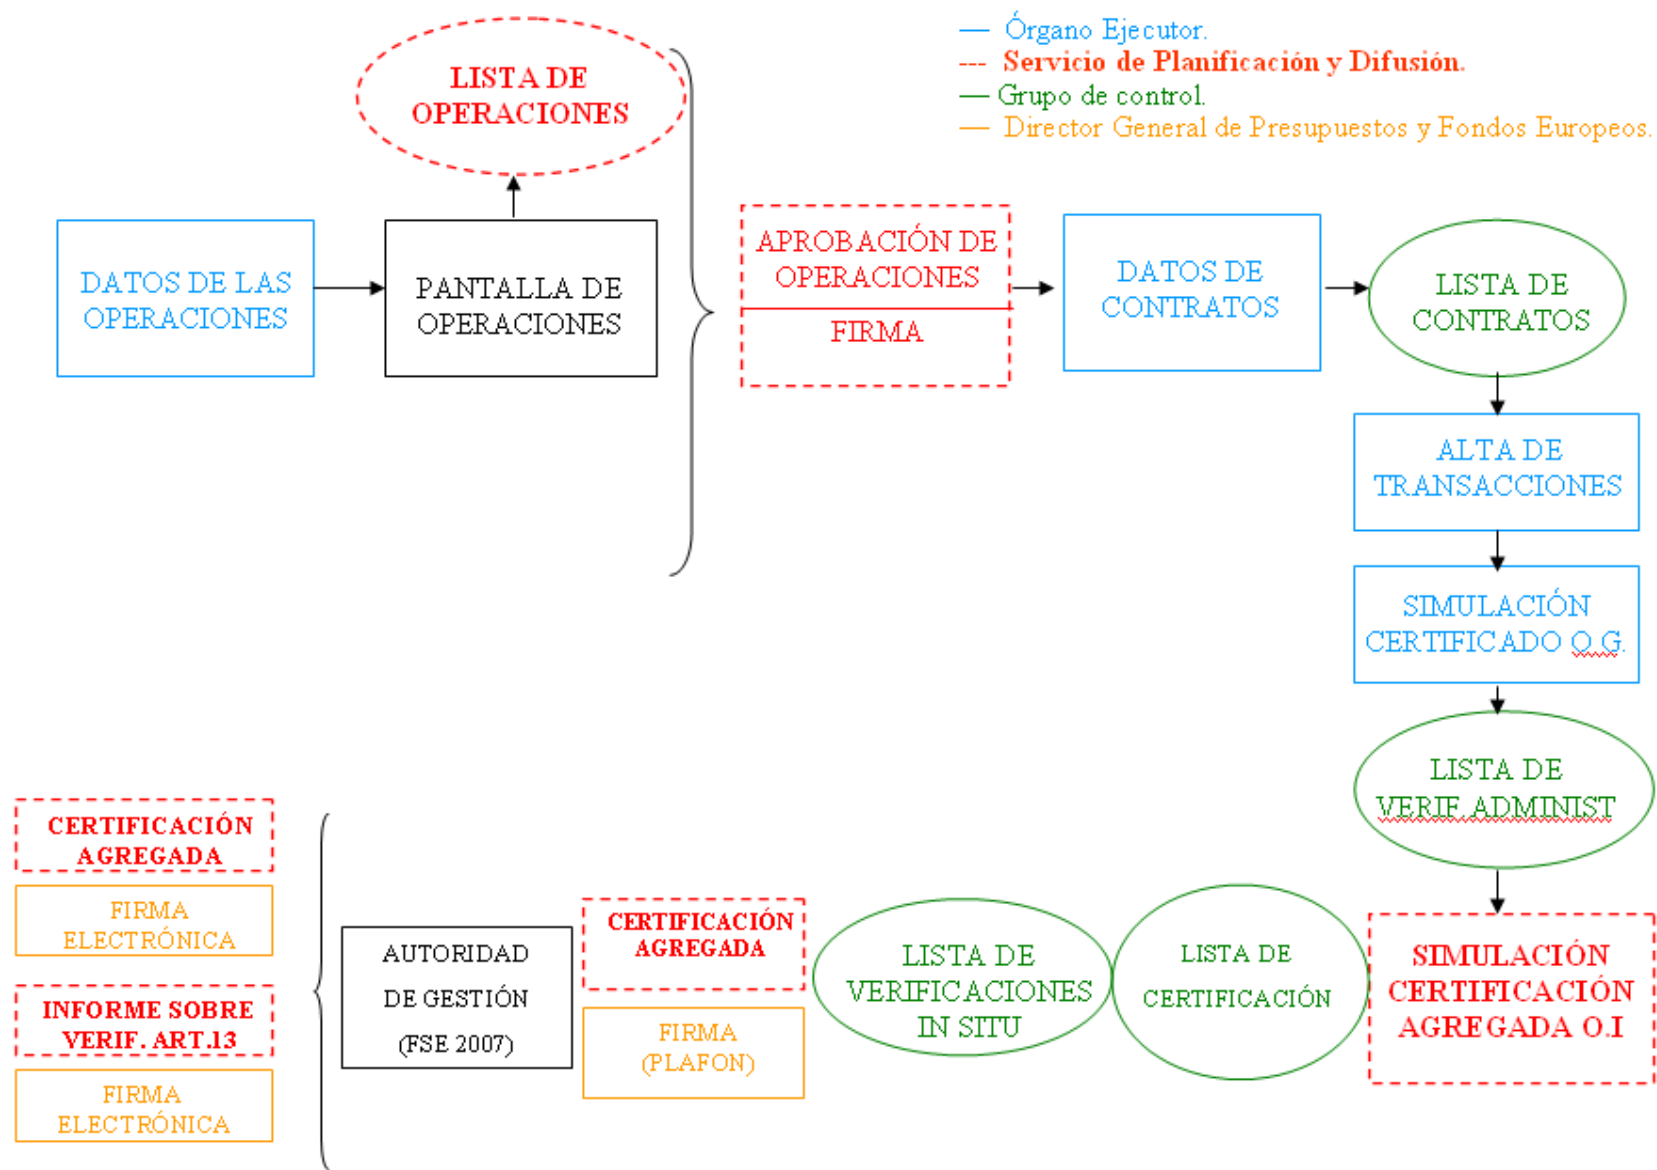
— Órgano Ejecutor.
--- Servicio de Planificación y Difusión.
— Grupo de control.
— Director General de Presupuestos y Fondos Europeos.

LISTA DE OPERACIONES

DATOS DE LAS OPERACIONES

PANTALLA DE OPERACIONES

APROBACIÓN DE OPERACIONES

FIRMA

DATOS DE CONTRATOS

LISTA DE CONTRATOS

ALTA DE TRANSACCIONES

SIMULACIÓN CERTIFICADO O.G.

LISTA DE VERIF.ADMINIST

SIMULACIÓN CERTIFICACIÓN AGREGADA O.I

LISTA DE CERTIFICACIÓN

LISTA DE VERIFICACIONES IN SITU

CERTIFICACIÓN AGREGADA

FIRMA (PLAFON)

AUTORIDAD DE GESTIÓN (FSE 2007)

CERTIFICACIÓN AGREGADA

FIRMA ELECTRÓNICA

INFORME SOBRE VERIF. ART.13

FIRMA ELECTRÓNICA